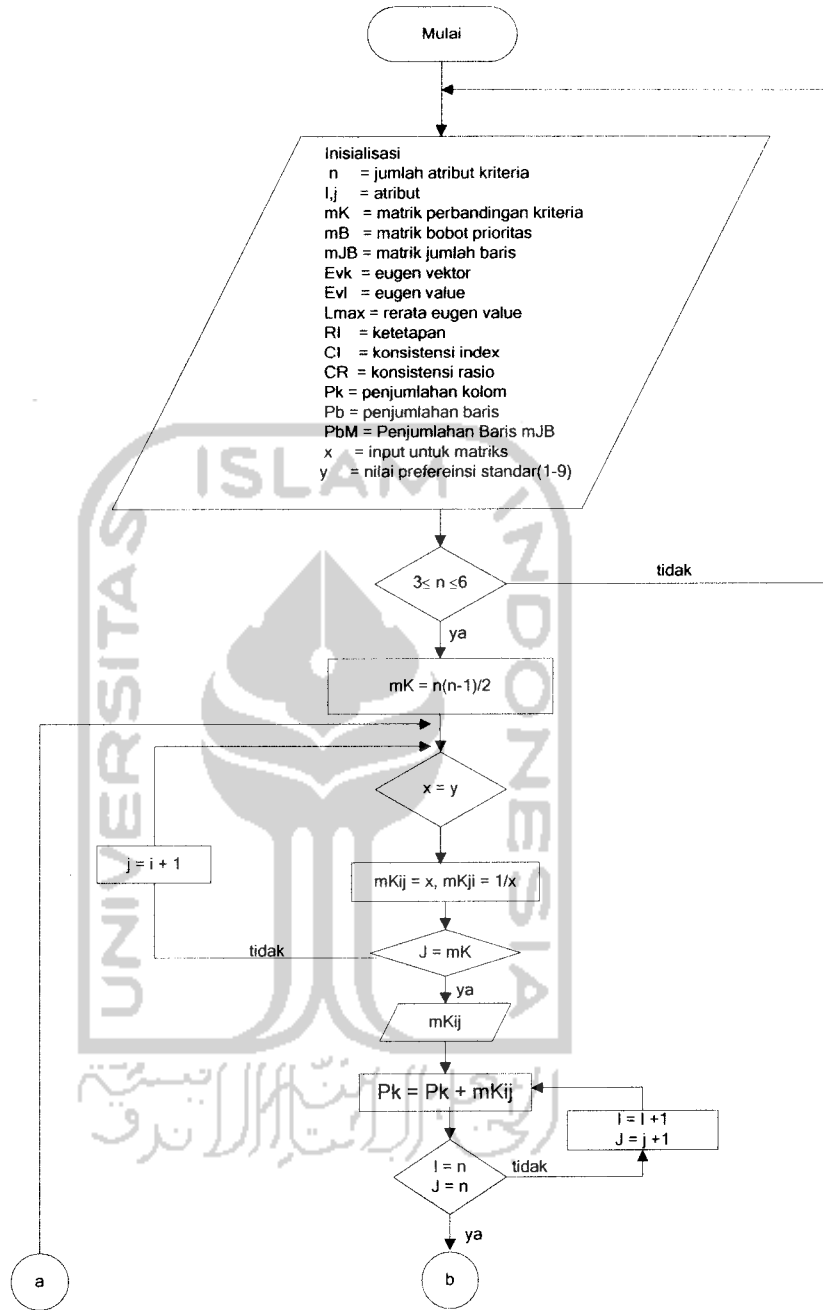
Mulai

Inisialisasi
n = jumlah atribut kriteria
I,j = atribut
mK = matrik perbandingan kriteria
mB = matrik bobot prioritas
mJB = matrik jumlah baris
Evk = eugen vektor
Evl = eugen value
Lmax = rerata eugen value
RI = ketetapan
CI = konsistensi index
CR = konsistensi rasio
Pk = penjumlahan kolom
Pb = penjumlahan baris
PbM = Penjumlahan Baris mJB
x = input untuk matriks
y = nilai prefereinsi standar(1-9)

ISLAM

$3 \leq n \leq 6$

tidak

ya

mK = n(n-1)/2

x = y

j = i + 1

mKij = x, mKji = 1/x

tidak

J = mK

ya

mKij

Pk = Pk + mKij

I = I +1
J = j +1

I = n
J = n

tidak

ya

a

b

UNIVERSITAS INDONESIA